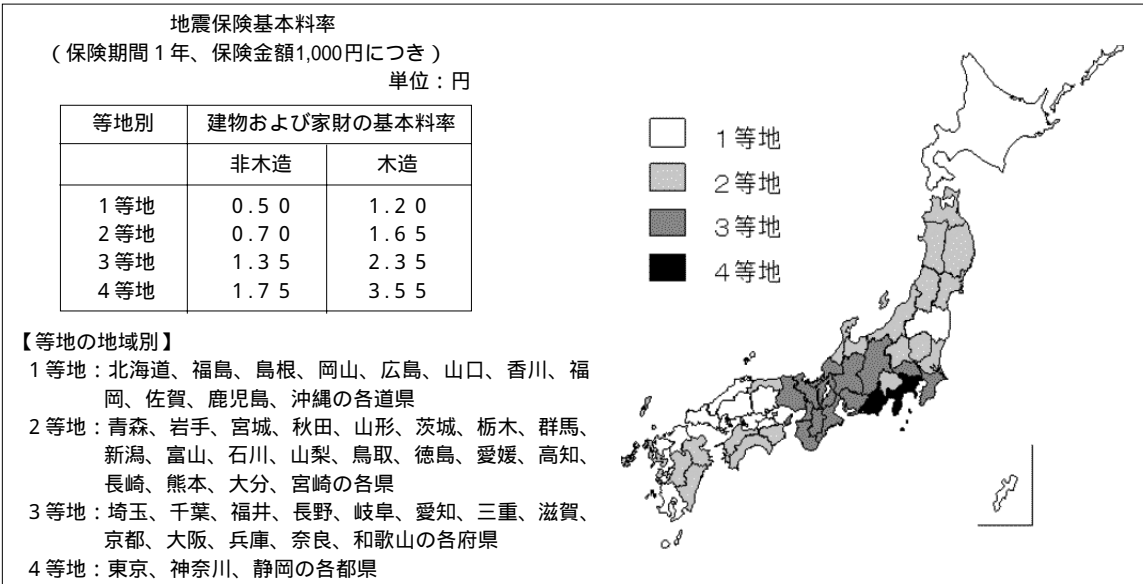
地震保険基本料率
（保険期間１年、保険金額1,000円につき）
単位：円

| 等地別 | 建物および家財の基本料率 | |
|---|---|---|
| | 非木造 | 木造 |
| １等地 | ０.５０ | １.２０ |
| ２等地 | ０.７０ | １.６５ |
| ３等地 | １.３５ | ２.３５ |
| ４等地 | １.７５ | ３.５５ |

【等地の地域別】
１等地：北海道、福島、島根、岡山、広島、山口、香川、福岡、佐賀、鹿児島、沖縄の各道県
２等地：青森、岩手、宮城、秋田、山形、茨城、栃木、群馬、新潟、富山、石川、山梨、鳥取、徳島、愛媛、高知、長崎、熊本、大分、宮崎の各県
３等地：埼玉、千葉、福井、長野、岐阜、愛知、三重、滋賀、京都、大阪、兵庫、奈良、和歌山の各府県
４等地：東京、神奈川、静岡の各都県

１等地
２等地
３等地
４等地